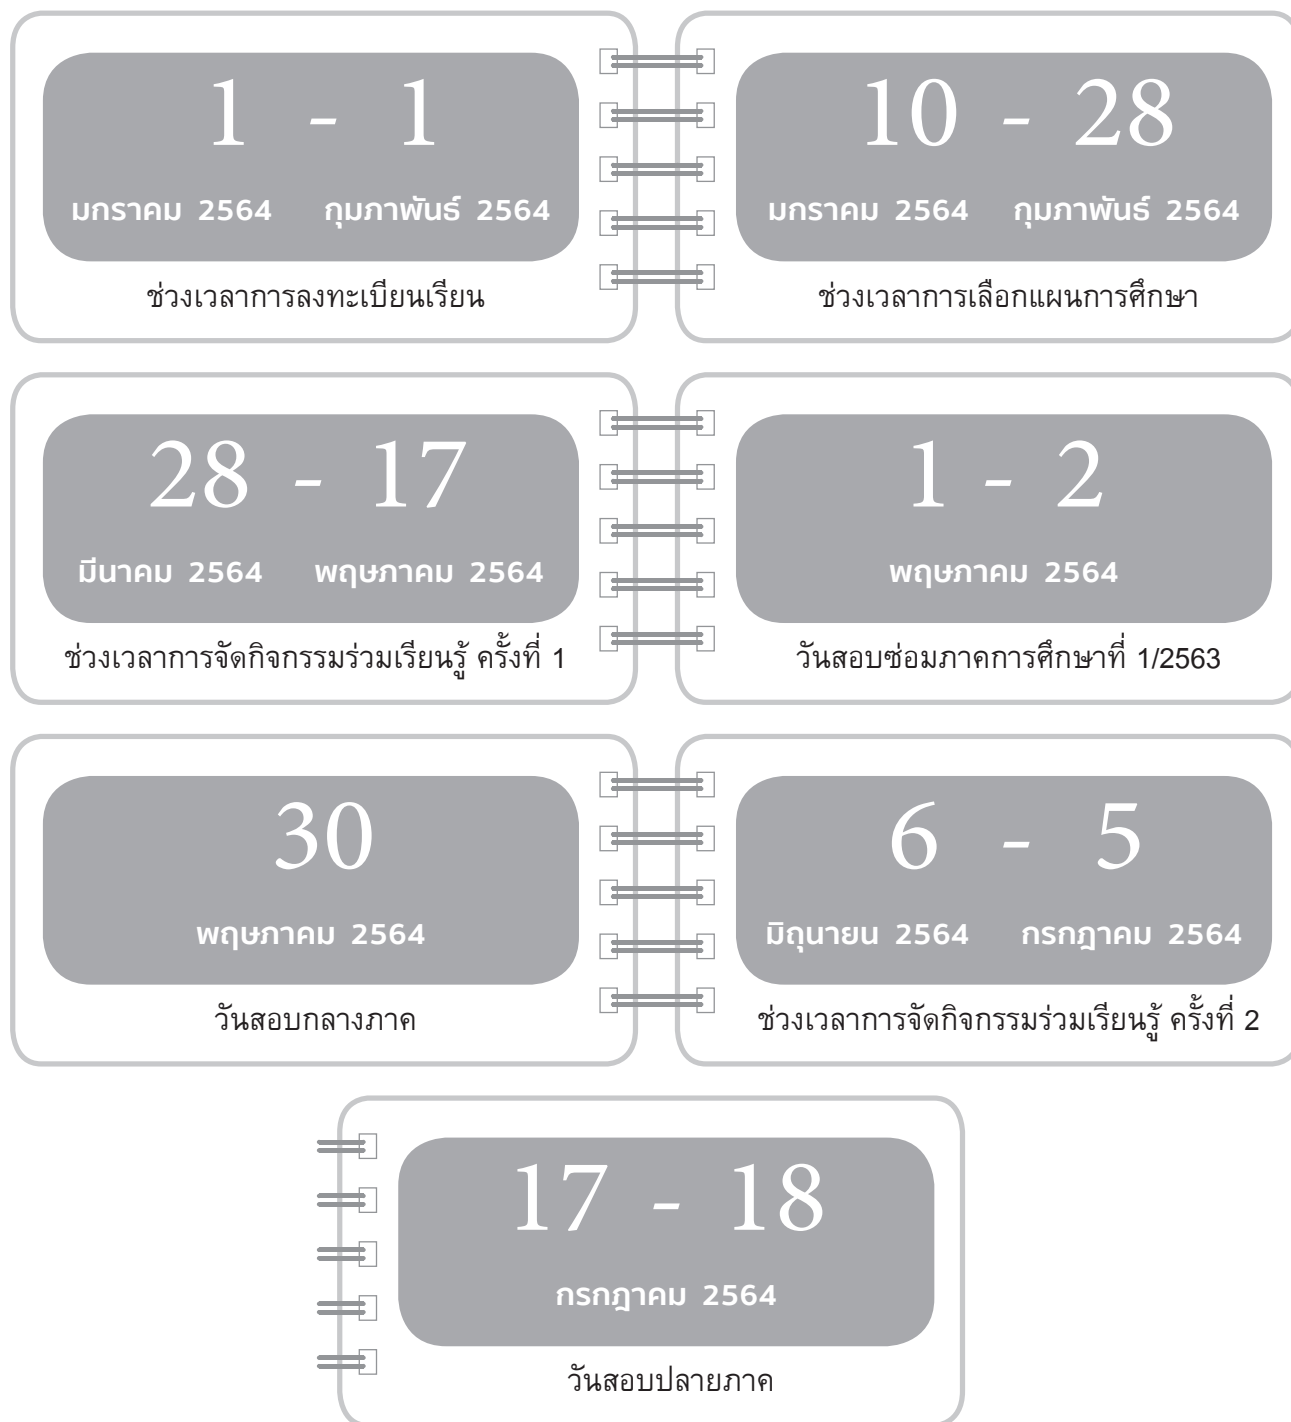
1 - 1

มกราคม 2564 กุมภาพันธ์ 2564

ช่วงเวลาการลงทะเบียนเรียน

10 - 28

มกราคม 2564 กุมภาพันธ์ 2564

ช่วงเวลาการเลือกแผนการศึกษา

28 - 17

มีนาคม 2564 พฤษภาคม 2564

ช่วงเวลาการจัดกิจกรรมร่วมเรียนรู้ ครั้งที่ 1

1 - 2

พฤษภาคม 2564

วันสอบซ่อมภาคการศึกษาที่ 1/2563

30

พฤษภาคม 2564

วันสอบกลางภาค

6 - 5

มิถุนายน 2564 กรกฎาคม 2564

ช่วงเวลาการจัดกิจกรรมร่วมเรียนรู้ ครั้งที่ 2

17 - 18

กรกฎาคม 2564

วันสอบปลายภาค